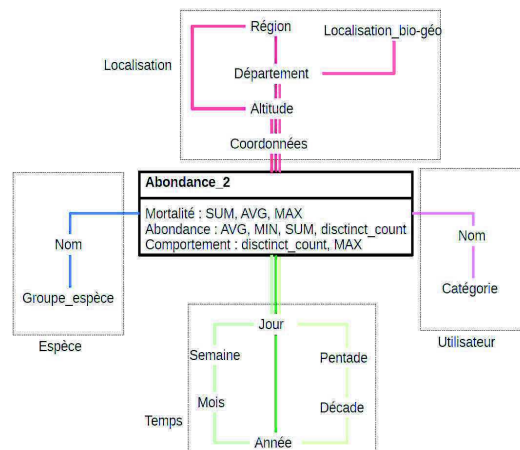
Localisation

Région

Localisation_bio-géo

Département

Altitude

Coordonnées

Abondance_2

Mortalité : SUM, AVG, MAX
Abondance : AVG, MIN, SUM, disctinct_count
Comportement : disctinct_count, MAX

Nom

Groupe_espèce

Espèce

Nom

Catégorie

Utilisateur

Jour

Semaine

Pentade

Mois

Décade

Temps

Année